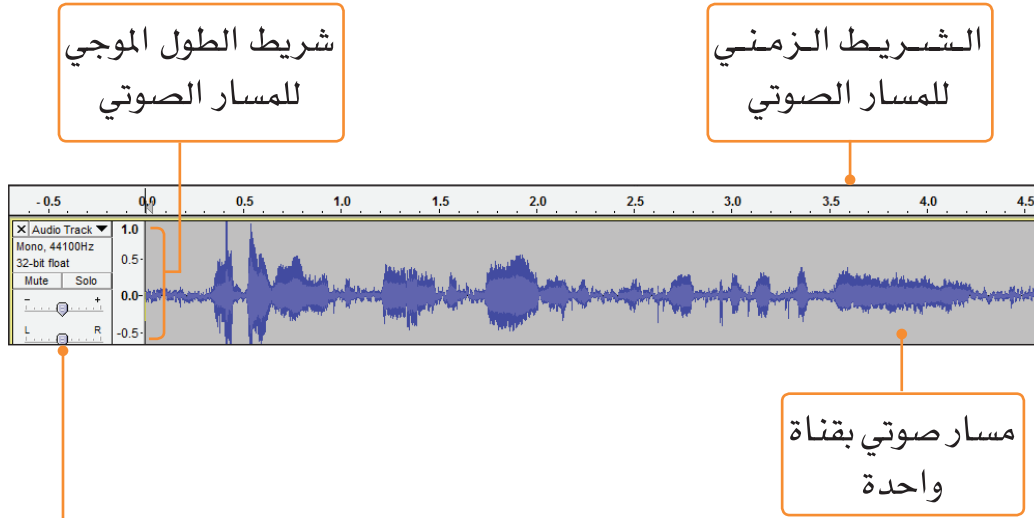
شريط الطول الموجي للمسار الصوتي

الشـريـط الـزمـنـي للمسار الصوتي

- 0.5
0.0
0.5
1.0
1.5
2.0
2.5
3.0
3.5
4.0
4.5

X Audio Track
Mono, 44100Hz
32-bit float
Mute
Solo
-
+
L
R

1.0
0.5-
0.0-
-0.5-

مسار صوتي بقناة واحدة